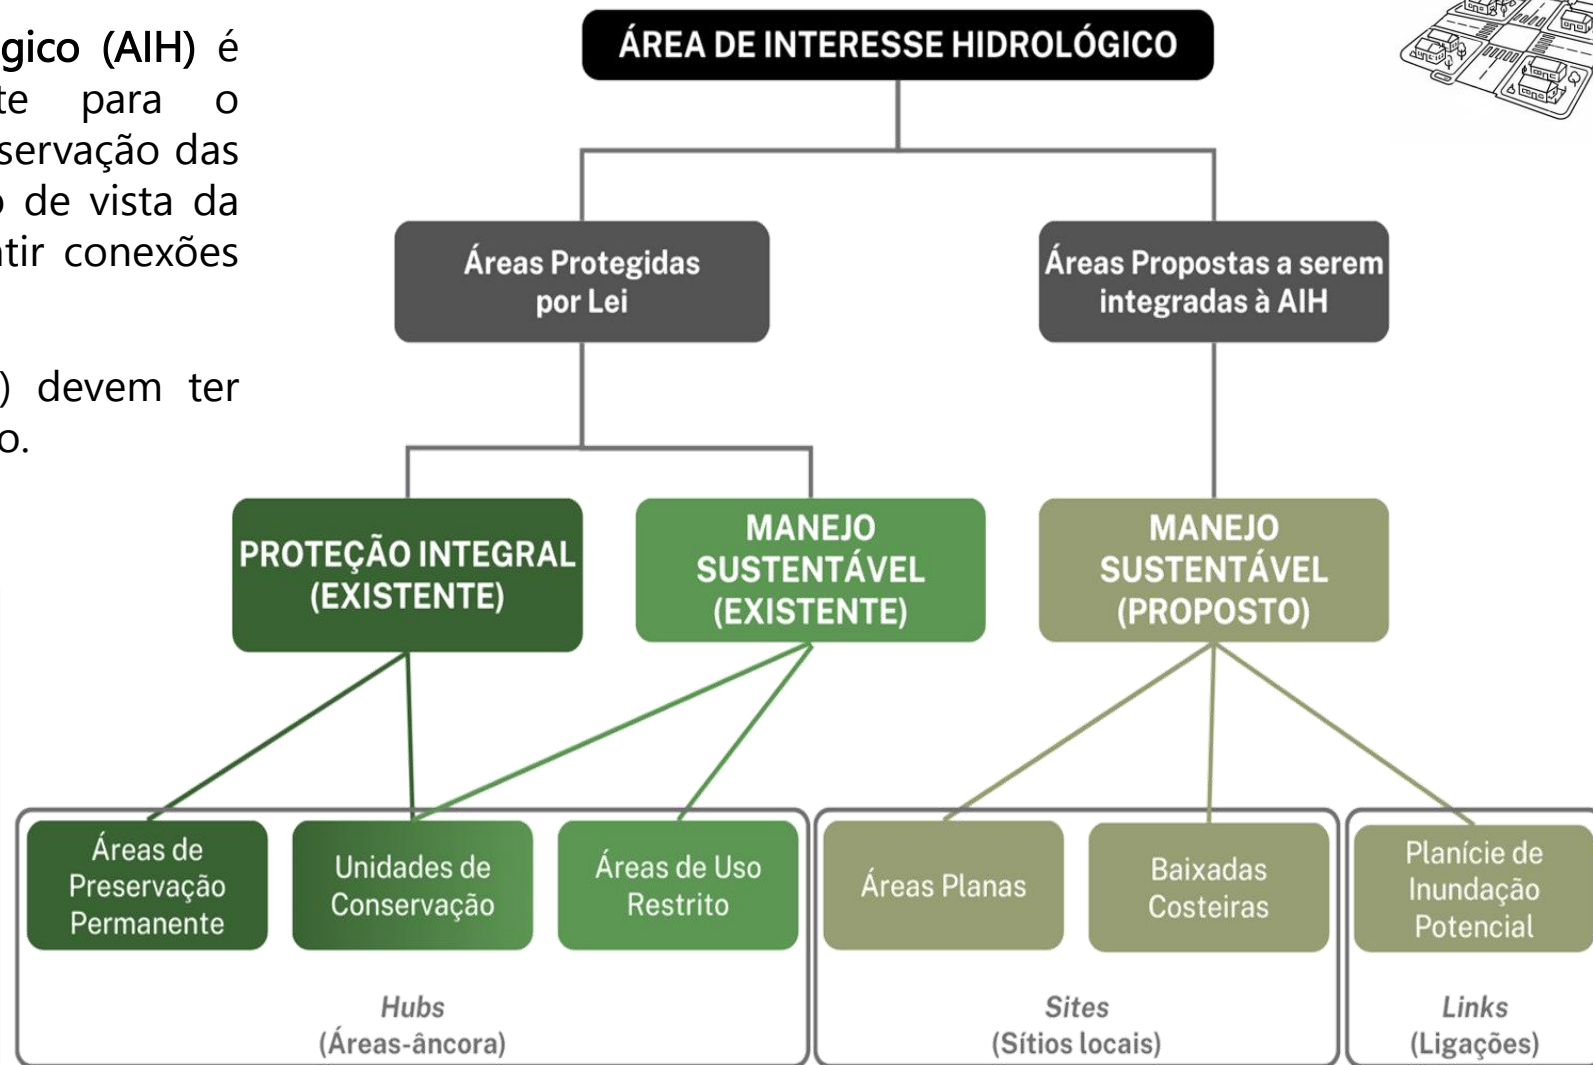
gico (AIH) é
te para o
servação das
de vista da
tir conexões

) devem ter
o.

ÁREA DE INTERESSE HIDROLÓGICO

Áreas Protegidas por Lei

Áreas Propostas a serem integradas à AIH

PROTEÇÃO INTEGRAL (EXISTENTE)

MANEJO SUSTENTÁVEL (EXISTENTE)

MANEJO SUSTENTÁVEL (PROPOSTO)

Áreas de Preservação Permanente

Unidades de Conservação

Áreas de Uso Restrito

Áreas Planas

Baixadas Costeiras

Planície de Inundação Potencial

*Hubs* (Áreas-âncora)

*Sites* (Sítios locais)

*Links* (Ligações)